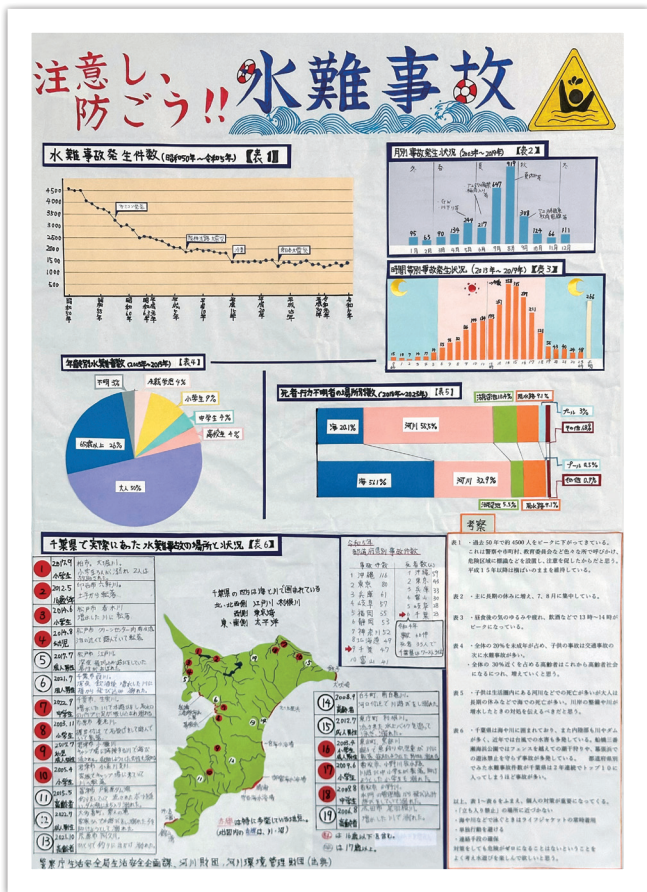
注意し、防ごう!! 水難事故

水難事故発生件数(昭和50年～令和5年)【表1】

4500
4000
3500
3000
2500
2000
1500
1000
500

昭和50年
昭和60年
平成元年
平成10年
平成20年
平成30年
令和5年

月別事故発生状況(2013年～2019年)【表2】

時間帯別事故発生状況(2013年～2019年)【表3】

年齢別水難事故(2013年～2019年)【表4】

不明 3%
未就学児 9%
小学生 9%
中学生 5%
高校生 4%
65歳以上 26%
大人 50%

死者・行方不明者の場所別(2019年～2023年)【表5】

海 20.1%
河川 53.3%
用水路 9.1%
プール 3%
その他 4%
海 52.1%
河川 32.9%
湖沼池 5.3%
プール 0.3%
その他 0.7%

千葉県で実際にあった水難事故の場所と状況【表6】

千葉県の川は海とつながっている
北・北西側 江戸川・利根川
西側 東京湾
東・南側 太平洋

考察

表1・過去50年で約4500人をピークに下がってきている。これは警察や市町村、教育委員会などが色々な所で呼びかけ、危険区域に看板などを設置し、注意を促したからだと思う。平成15年以降は横ばいでまま維持している。

表2・主に長期の休みに増え、7、8月に集中している。

表3・昼食後の気のゆるみや疲れ、飲酒などで13時～14時がピークになっている。

表4・全体の20%を未成年が占め、子供の事故は交通事故の次に水難事故が多い。
・全体の30%近くを占める高齢者はこれから高齢者社会になるにつれ、増えていくと思う。

表5・子供は生活圏内にある河川などでの死亡が多いが大人は長期の休みなどで海での死亡が多い。川の整備や河川が増水したときの対処を伝えるべきだと思う。

表6・千葉県は海や川に囲まれており、またため池も川やダムが多く、近年では台風での水害も多発している。船橋三番瀬海浜公園ではフェンスを越えての潮干狩りや、幕張浜での遊泳禁止を守らず事故が多発している。

以上、表1～表6をふまえ、個人の対策が重要になってくる。
・子ども1人で遊ばない
・海や川などで泳ぐときはライフジャケットの着用
・単独行動を避ける
・過信しない
対策をしても危険がゼロになることはないということをよく考え水遊びを楽しんで欲しいと思う。

警察庁生活安全局生活安全企画課、河川財団、河川環境管理財団(出典)